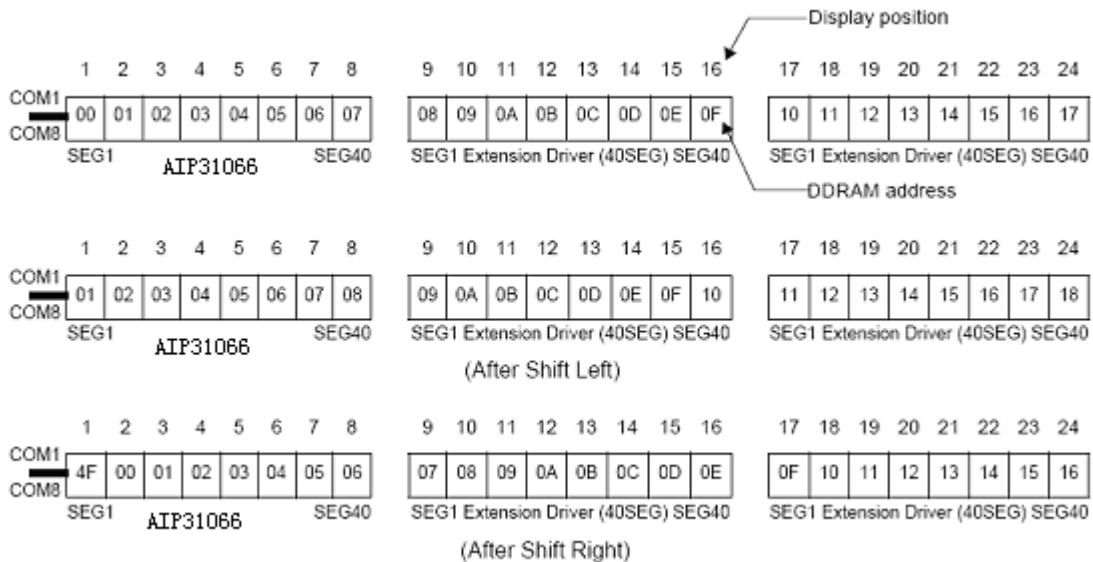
Display position

| 1 | 2 | 3 | 4 | 5 | 6 | 7 | 8 |
|---|---|---|---|---|---|---|---|
| 00 | 01 | 02 | 03 | 04 | 05 | 06 | 07 |

COM1
COM8
SEG1 AIP31066 SEG40

| 9 | 10 | 11 | 12 | 13 | 14 | 15 | 16 |
|---|---|---|---|---|---|---|---|
| 08 | 09 | 0A | 0B | 0C | 0D | 0E | 0F |

SEG1 Extension Driver (40SEG) SEG40

| 17 | 18 | 19 | 20 | 21 | 22 | 23 | 24 |
|---|---|---|---|---|---|---|---|
| 10 | 11 | 12 | 13 | 14 | 15 | 16 | 17 |

SEG1 Extension Driver (40SEG) SEG40

DDRAM address

| 1 | 2 | 3 | 4 | 5 | 6 | 7 | 8 |
|---|---|---|---|---|---|---|---|
| 01 | 02 | 03 | 04 | 05 | 06 | 07 | 08 |

COM1
COM8
SEG1 AIP31066 SEG40

| 9 | 10 | 11 | 12 | 13 | 14 | 15 | 16 |
|---|---|---|---|---|---|---|---|
| 09 | 0A | 0B | 0C | 0D | 0E | 0F | 10 |

SEG1 Extension Driver (40SEG) SEG40

| 17 | 18 | 19 | 20 | 21 | 22 | 23 | 24 |
|---|---|---|---|---|---|---|---|
| 11 | 12 | 13 | 14 | 15 | 16 | 17 | 18 |

SEG1 Extension Driver (40SEG) SEG40

(After Shift Left)

| 1 | 2 | 3 | 4 | 5 | 6 | 7 | 8 |
|---|---|---|---|---|---|---|---|
| 4F | 00 | 01 | 02 | 03 | 04 | 05 | 06 |

COM1
COM8
SEG1 AIP31066 SEG40

| 9 | 10 | 11 | 12 | 13 | 14 | 15 | 16 |
|---|---|---|---|---|---|---|---|
| 07 | 08 | 09 | 0A | 0B | 0C | 0D | 0E |

SEG1 Extension Driver (40SEG) SEG40

| 17 | 18 | 19 | 20 | 21 | 22 | 23 | 24 |
|---|---|---|---|---|---|---|---|
| 0F | 10 | 11 | 12 | 13 | 14 | 15 | 16 |

SEG1 Extension Driver (40SEG) SEG40

(After Shift Right)